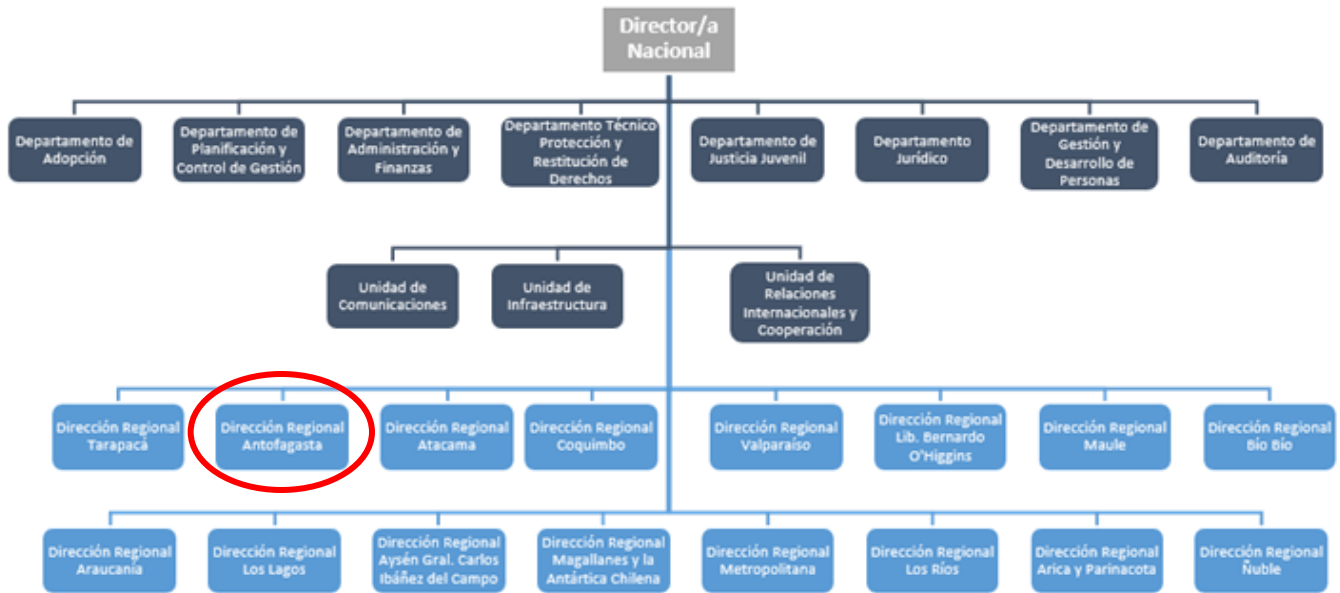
Director/a Nacional

Departamento de Adopción

Departamento de Planificación y Control de Gestión

Departamento de Administración y Finanzas

Departamento Técnico Protección y Restitución de Derechos

Departamento de Justicia Juvenil

Departamento Jurídico

Departamento de Gestión y Desarrollo de Personas

Departamento de Auditoría

Unidad de Comunicaciones

Unidad de Infraestructura

Unidad de Relaciones Internacionales y Cooperación

Dirección Regional Tarapacá

Dirección Regional Antofagasta

Dirección Regional Atacama

Dirección Regional Coquimbo

Dirección Regional Valparaíso

Dirección Regional Lib. Bernardo O'Higgins

Dirección Regional Maule

Dirección Regional Bío Bío

Dirección Regional Araucanía

Dirección Regional Los Lagos

Dirección Regional Aysén Gral. Carlos Ibáñez del Campo

Dirección Regional Magallanes y la Antártica Chilena

Dirección Regional Metropolitana

Dirección Regional Los Ríos

Dirección Regional Arica y Parinacota

Dirección Regional Ñuble